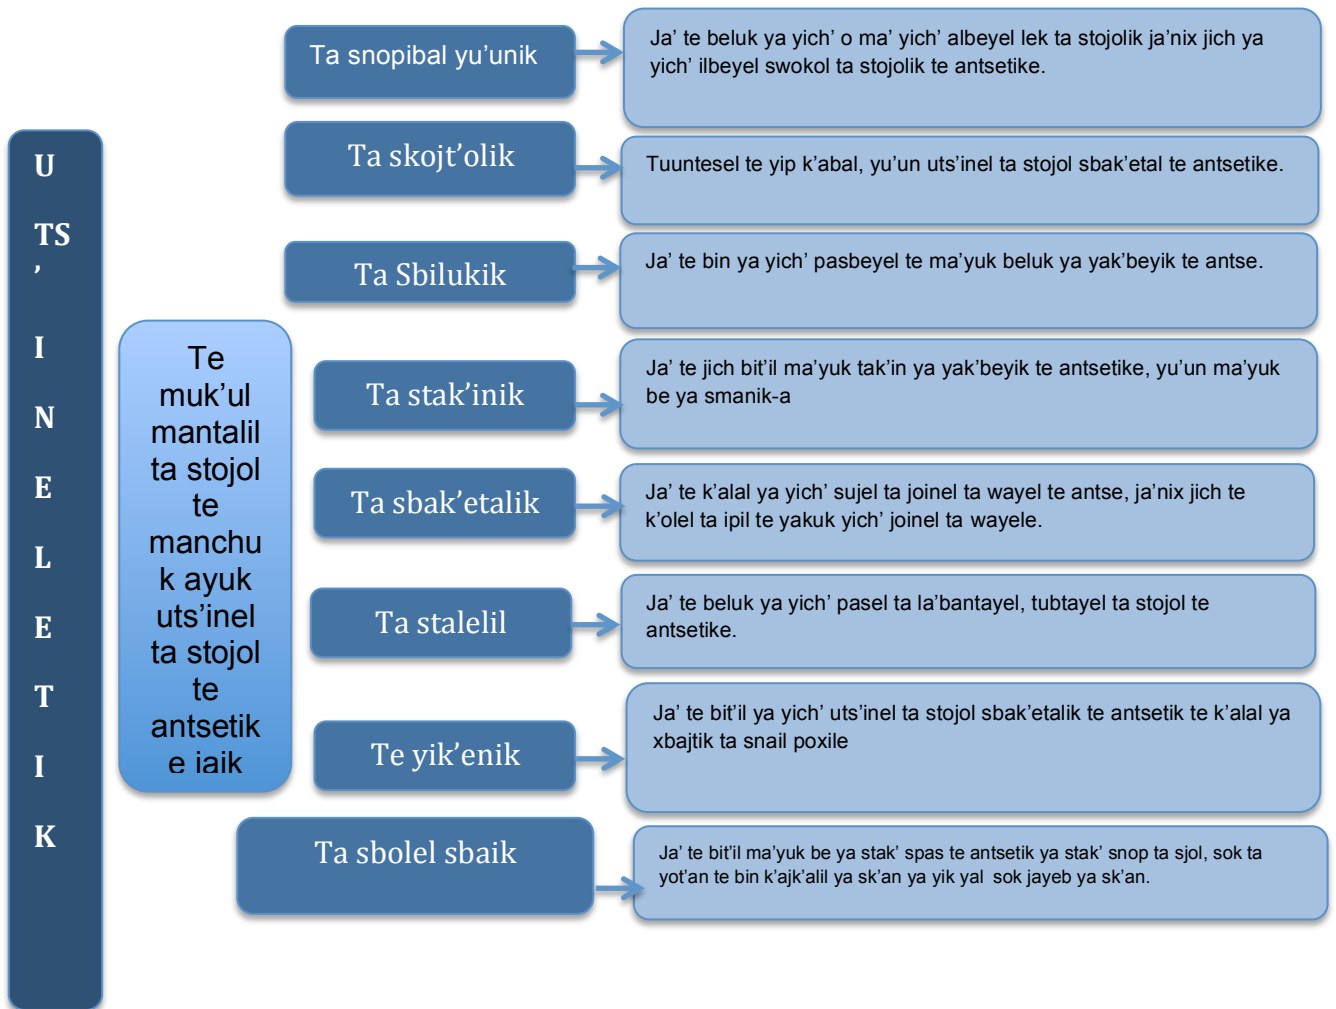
U
TS
'
I
N
E
L
E
T
I
K

Te muk'ul mantalil ta stojol te manchuk ayuk uts'inel ta stojol te antsetike iaik

Ta snopibal yu'unik

Ja' te beluk ya yich' o ma' yich' albeyel lek ta stojolik ja'nix jich ya yich' ilbeyel swokol ta stojolik te antsetike.

Ta skojt'olik

Tuuntesel te yip k'abal, yu'un uts'inel ta stojol sbak'etal te antsetike.

Ta Sbilukik

Ja' te bin ya yich' pasbeyel te ma'yuk beluk ya yak'beyik te antse.

Ta stak'inik

Ja' te jich bit'il ma'yuk tak'in ya yak'beyik te antsetike, yu'un ma'yuk be ya smanik-a

Ta sbak'etalik

Ja' te k'alal ya yich' sujel ta joinel ta wayel te antse, ja'nix jich te k'olel ta ipil te yakuk yich' joinel ta wayele.

Ta stalelil

Ja' te beluk ya yich' pasel ta la'bantayel, tubtayel ta stojol te antsetike.

Te yik'enik

Ja' te bit'il ya yich' uts'inel ta stojol sbak'etalik te antsetik te k'alal ya xbajtik ta snail poxile

Ta sbolel sbaik

Ja' te bit'il ma'yuk be ya stak' spas te antsetik ya stak' snop ta sjol, sok ta yot'an te bin k'ajk'alil ya sk'an ya yik yal sok jayeb ya sk'an.